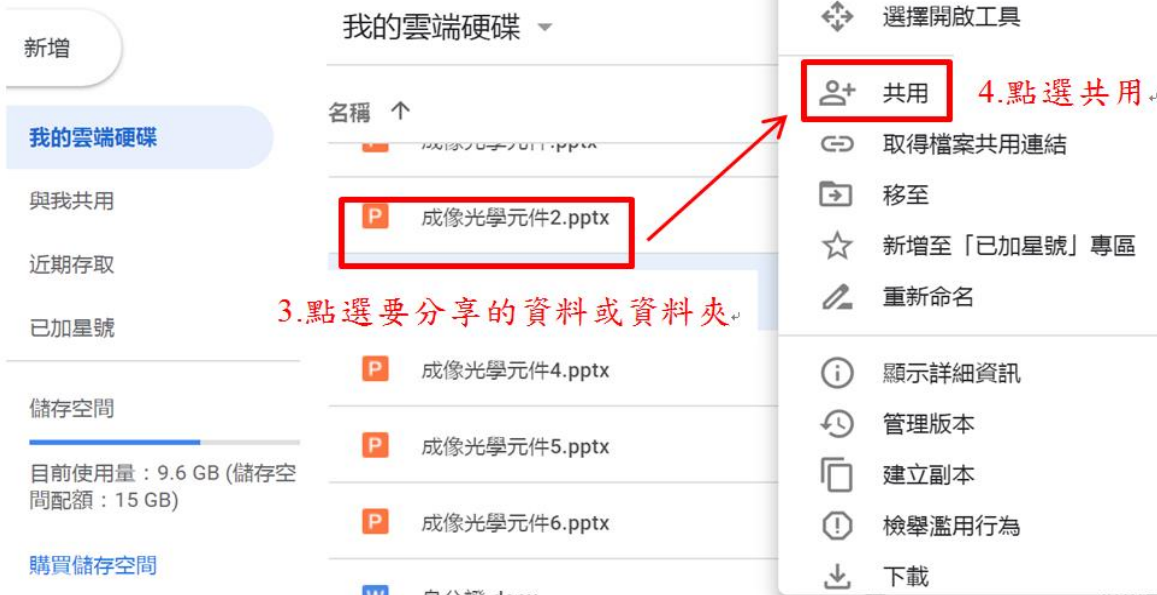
新增

我的雲端硬碟

與我共用

近期存取

已加星號

儲存空間

目前使用量：9.6 GB (儲存空間配額：15 GB)

購買儲存空間

我的雲端硬碟

名稱 ↑

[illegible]

成像光學元件2.pptx

3.點選要分享的資料或資料夾

成像光學元件4.pptx

成像光學元件5.pptx

成像光學元件6.pptx

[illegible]

選擇開啟工具

共用

4.點選共用

取得檔案共用連結

移至

新增至「已加星號」專區

重新命名

顯示詳細資訊

管理版本

建立副本

檢舉濫用行為

下載